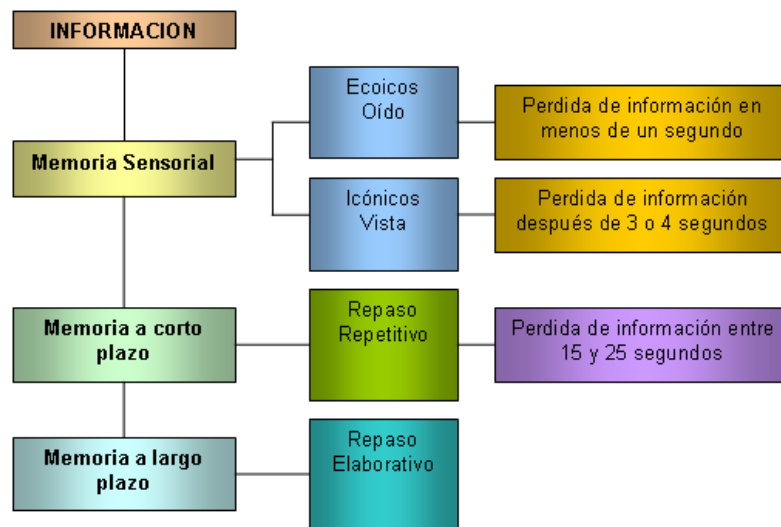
INFORMACION

Memoria Sensorial

Ecoicos
Oído

Perdida de información en menos de un segundo

Icónicos
Vista

Perdida de información después de 3 o 4 segundos

Memoria a corto plazo

Repaso Repetitivo

Perdida de información entre 15 y 25 segundos

Memoria a largo plazo

Repaso Elaborativo